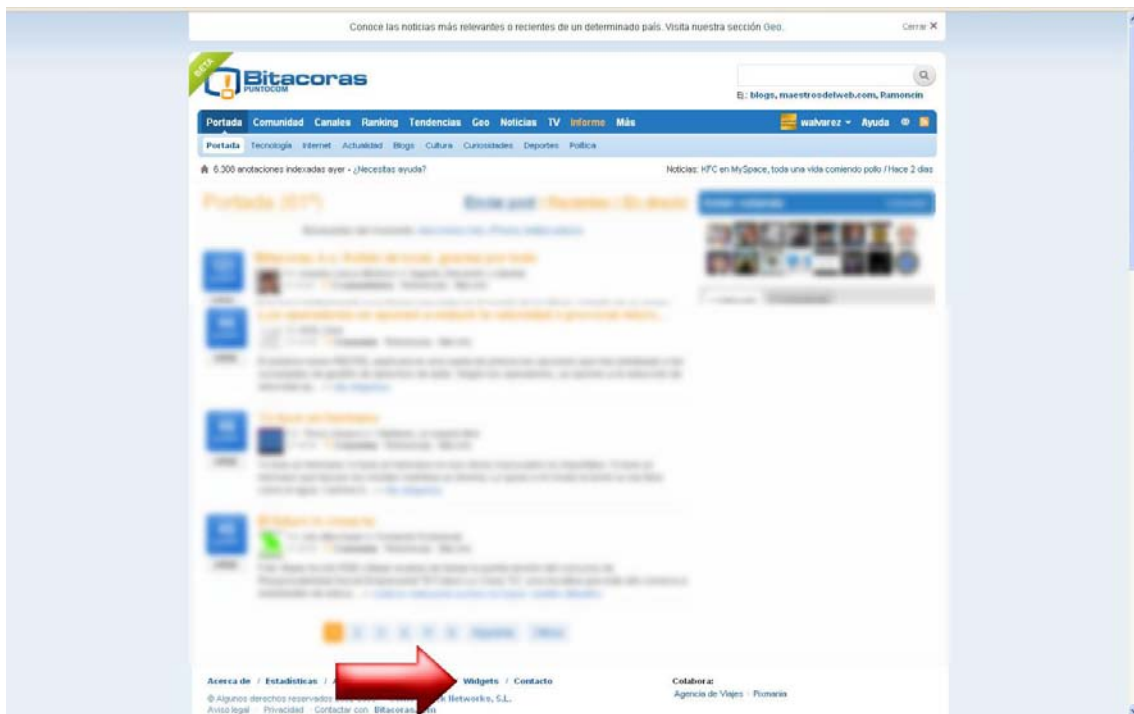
Conoce las noticias más relevantes o recientes de un determinado país. Visita nuestra sección Geo.

Cerrar ✕

BETA

Bitacoras PUNTOCOM

Ej.: blogs, maestrosdelweb.com, Ramoncín

Portada Comunidad Canales Ranking Tendencias Geo Noticias TV Informe Más

walvarez Ayuda

Portada Tecnología Internet Actualidad Blogs Cultura Curiosidades Deportes Política

6.300 anotaciones indexadas ayer - ¿Necesitas ayuda?

Noticias: KFC en MySpace, toda una vida comiendo pollo / Hace 2 días

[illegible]

Acerca de / Estadísticas / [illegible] Widgets / Contacto

© Algunos derechos reservados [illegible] k Networks, S.L.

Aviso legal Privacidad Contactar con Bitacoras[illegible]

Colabora:

Agencia de Viajes Pomaria